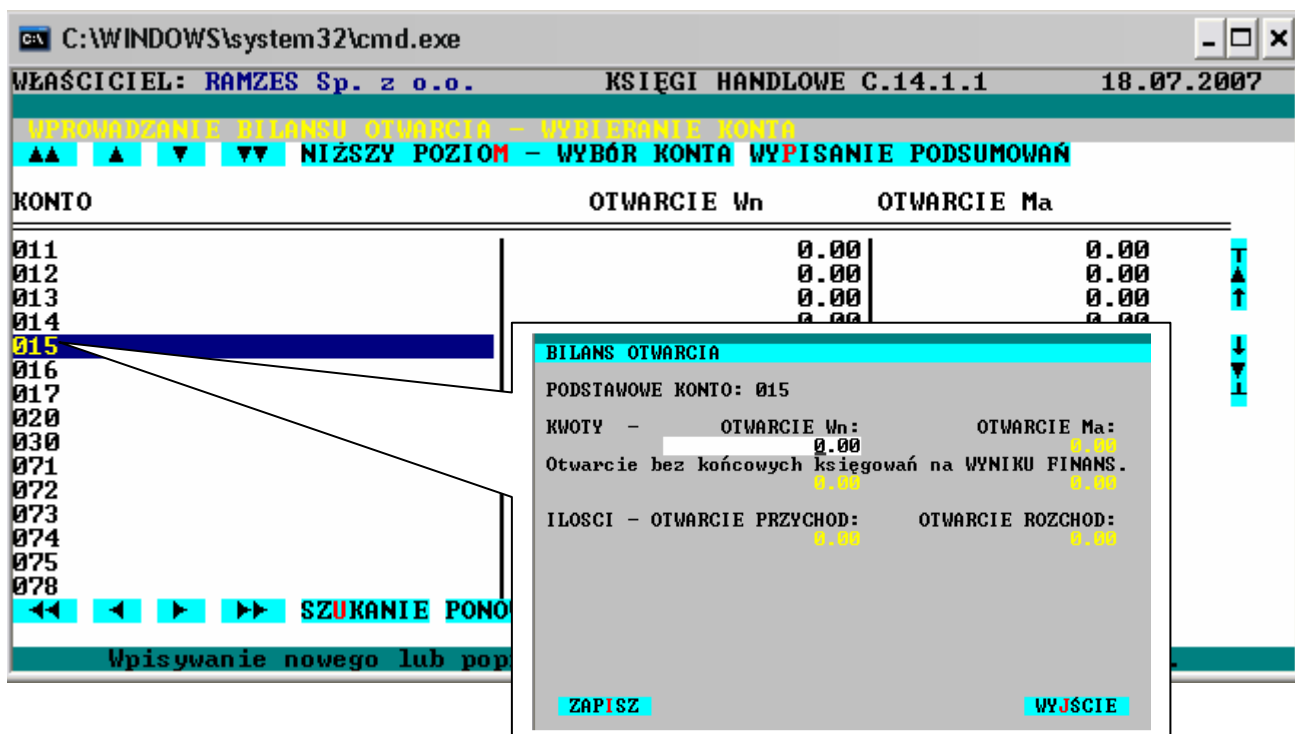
C:\WINDOWS\system32\cmd.exe

WŁAŚCICIEL: RAMZES Sp. z o.o. KSIĘGI HANDLOWE C.14.1.1 18.07.2007

WPROWADZANIE BILANSU OTWARCIA - WYBIERANIE KONTA

▲▲ ▲ ▼ ▼▼ NIŻSZY POZIOM - WYBÓR KONTA WYPISANIE PODSUMOWAŃ

KONTO OTWARCIE Wn OTWARCIE Ma

| KONTO | OTWARCIE Wn | OTWARCIE Ma |
|---|---|---|
| 011 | 0.00 | 0.00 |
| 012 | 0.00 | 0.00 |
| 013 | 0.00 | 0.00 |
| 014 | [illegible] | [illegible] |
| 015 | | |
| 016 | | |
| 017 | | |
| 020 | | |
| 030 | | |
| 071 | | |
| 072 | | |
| 073 | | |
| 074 | | |
| 075 | | |
| 078 | | |

◀◀ ◀ ▶ ▶▶ SZUKANIE PONO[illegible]

Wpisywanie nowego lub pop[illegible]

BILANS OTWARCIA

PODSTAWOWE KONTO: 015

KWOTY - OTWARCIE Wn: OTWARCIE Ma:
0.00 0.00
Otwarcie bez końcowych księgowań na WYNIKU FINANS.
0.00 0.00

ILOSCI - OTWARCIE PRZYCHOD: OTWARCIE ROZCHOD:
0.00 0.00

ZAPISZ WYJŚCIE